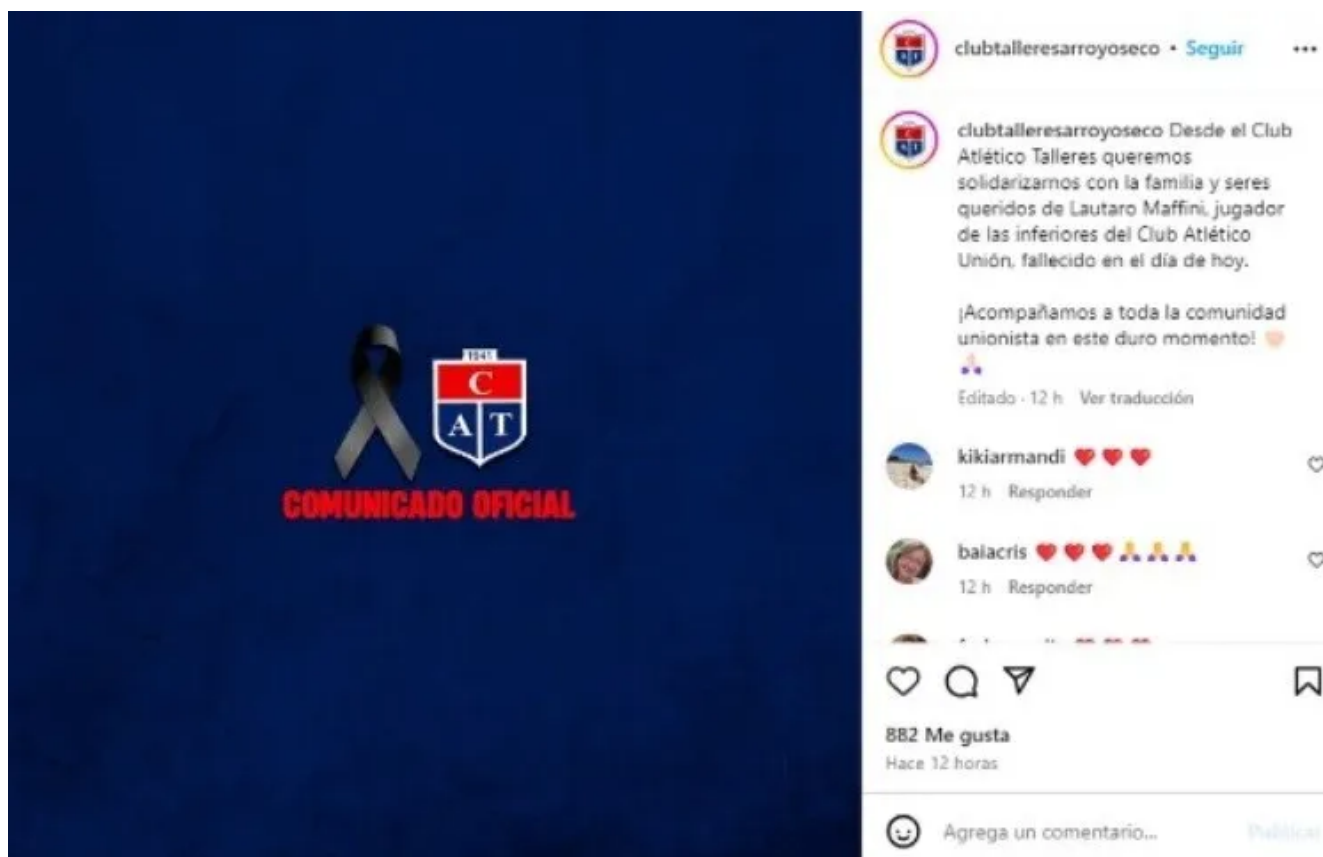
1941
C
A T
COMUNICADO OFICIAL

clubtalleresarroyoseco • Seguir •••

clubtalleresarroyoseco Desde el Club Atlético Talleres queremos solidarizarnos con la familia y seres queridos de Lautaro Maffini, jugador de las inferiores del Club Atlético Unión, fallecido en el día de hoy.

¡Acompañamos a toda la comunidad unionista en este duro momento! 🤍 🙏

Editado · 12 h Ver traducción

kikiarmandi ❤️❤️❤️
12 h Responder

baiacris ❤️❤️❤️🙏🙏🙏
12 h Responder

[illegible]

882 Me gusta
Hace 12 horas

Agrega un comentario...
Publicar